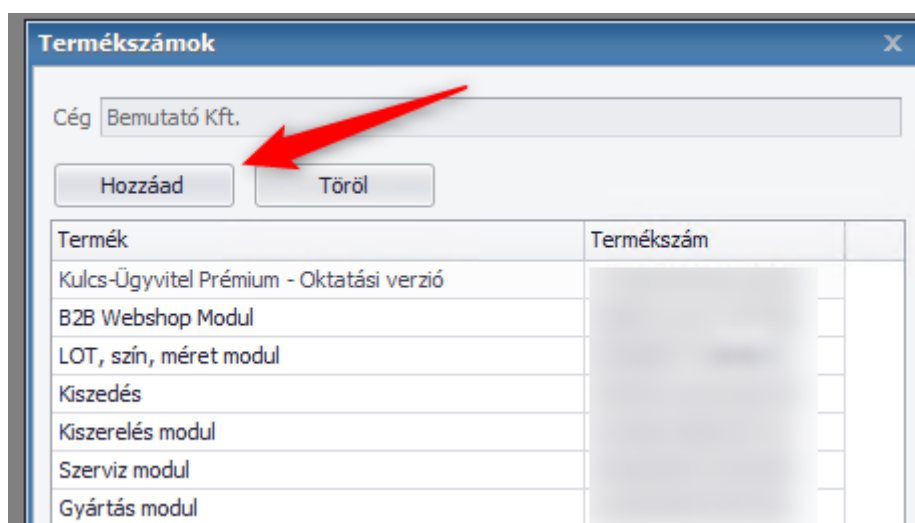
Termékszámok

Cég Bemutató Kft.

Hozzáad

Töröl

| Termék | Termékszám |
|---|---|
| Kulcs-Ügyvitel Prémium - Oktatási verzió | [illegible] |
| B2B Webshop Modul | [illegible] |
| LOT, szín, méret modul | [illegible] |
| Kiszedés | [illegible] |
| Kiszerelés modul | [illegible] |
| Szerviz modul | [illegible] |
| Gyártás modul | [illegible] |